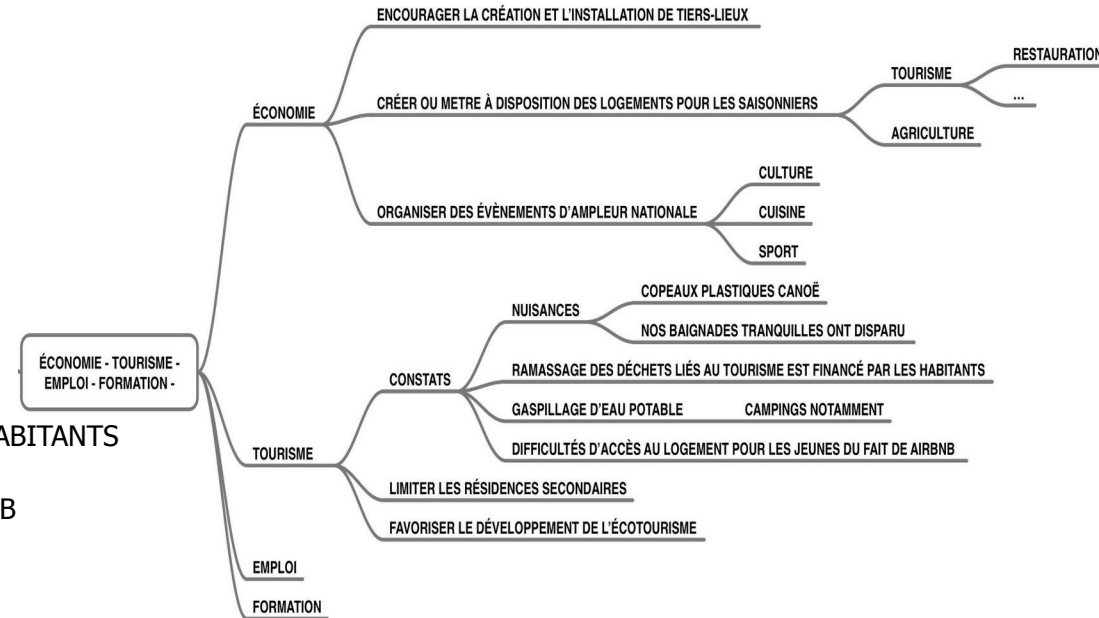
ÉCONOMIE - TOURISME - EMPLOI - FORMATION -

ÉCONOMIE

ENCOURAGER LA CRÉATION ET L'INSTALLATION DE TIERS-LIEUX

CRÉER OU METRE À DISPOSITION DES LOGEMENTS POUR LES SAISONNIERS

TOURISME

RESTAURATION

...

AGRICULTURE

ORGANISER DES ÉVÈNEMENTS D'AMPLEUR NATIONALE

CULTURE

CUISINE

SPORT

TOURISME

CONSTATS

NUISANCES

COPEAUX PLASTIQUES CANOË

NOS BAIGNADES TRANQUILLES ONT DISPARU

RAMASSAGE DES DÉCHETS LIÉS AU TOURISME EST FINANCÉ PAR LES HABITANTS

GASPILLAGE D'EAU POTABLE

CAMPINGS NOTAMMENT

DIFFICULTÉS D'ACCÈS AU LOGEMENT POUR LES JEUNES DU FAIT DE AIRBNB

LIMITER LES RÉSIDENCES SECONDAIRES

FAVORISER LE DÉVELOPPEMENT DE L'ÉCOTOURISME

EMPLOI

FORMATION

ABITANTS

B